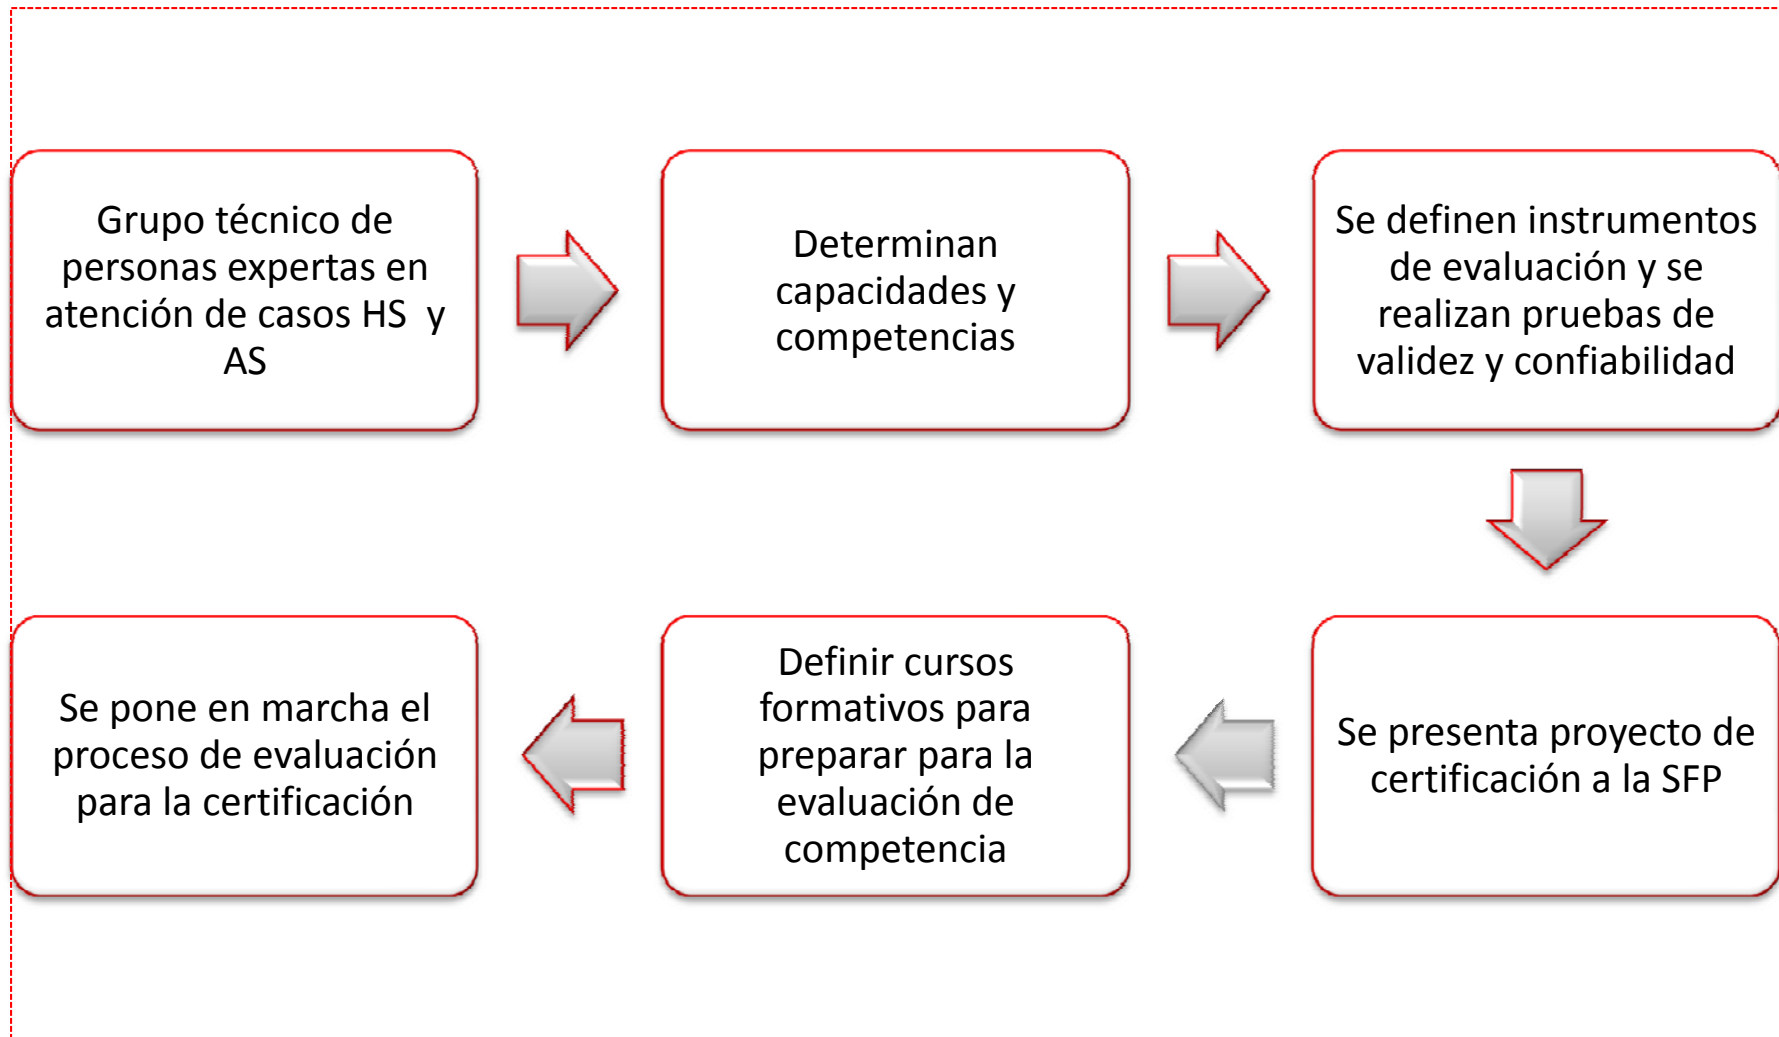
Grupo técnico de personas expertas en atención de casos HS y AS

Determinan capacidades y competencias

Se definen instrumentos de evaluación y se realizan pruebas de validez y confiabilidad

Se presenta proyecto de certificación a la SFP

Definir cursos formativos para preparar para la evaluación de competencia

Se pone en marcha el proceso de evaluación para la certificación